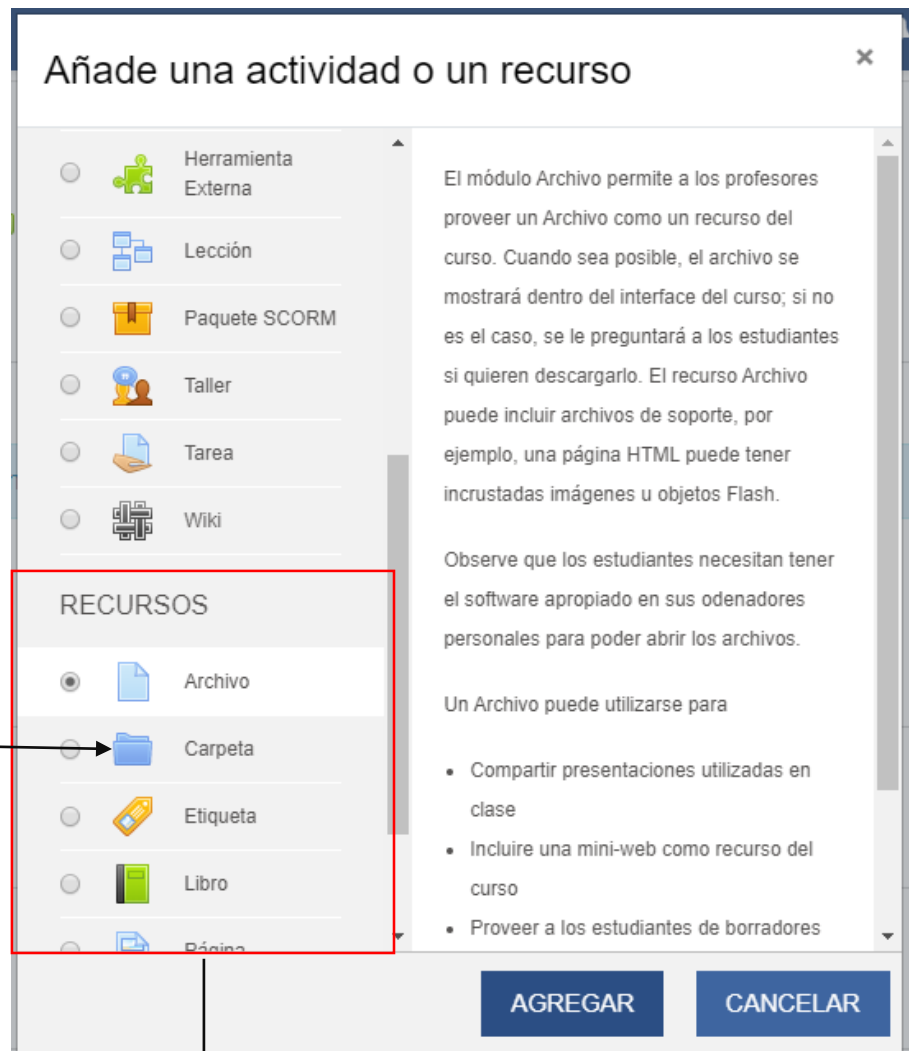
Añade una actividad o un recurso

×

Herramienta Externa

Lección

Paquete SCORM

Taller

Tarea

Wiki

RECURSOS

Archivo

Carpeta

Etiqueta

Libro

Página

El módulo Archivo permite a los profesores proveer un Archivo como un recurso del curso. Cuando sea posible, el archivo se mostrará dentro del interface del curso; si no es el caso, se le preguntará a los estudiantes si quieren descargarlo. El recurso Archivo puede incluir archivos de soporte, por ejemplo, una página HTML puede tener incrustadas imágenes u objetos Flash.

Observe que los estudiantes necesitan tener el software apropiado en sus odenadores personales para poder abrir los archivos.

Un Archivo puede utilizarse para

- Compartir presentaciones utilizadas en clase
- Incluire una mini-web como recurso del curso
- Proveer a los estudiantes de borradores

AGREGAR

CANCELAR